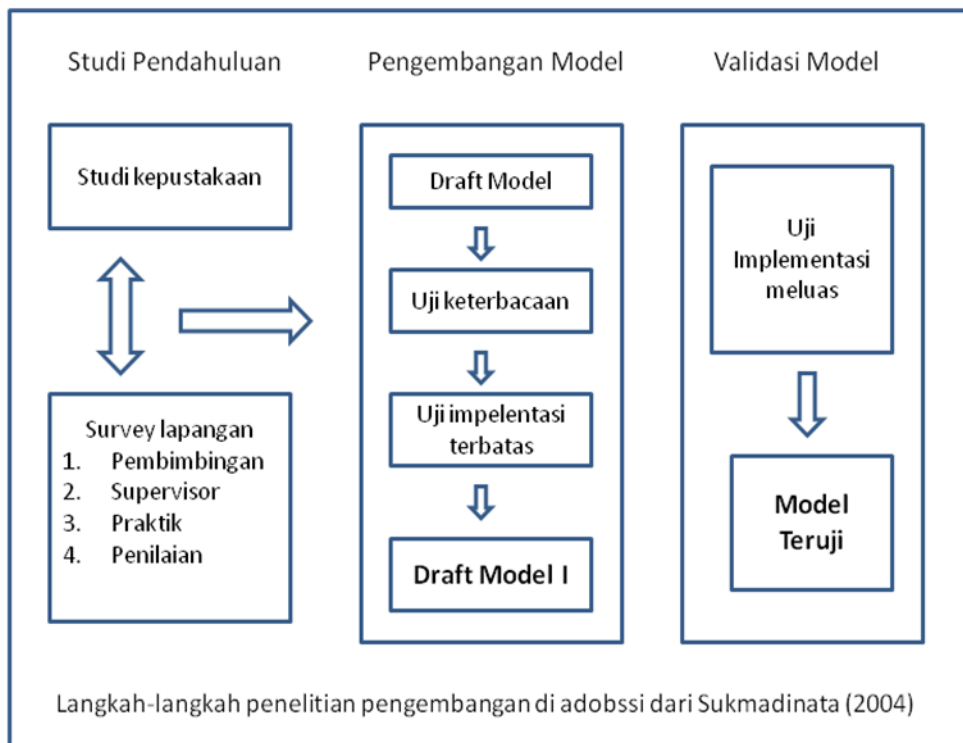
Studi Pendahuluan

Pengembangan Model

Validasi Model

Studi kepustakaan

Survey lapangan
1. Pembimbingan
2. Supervisor
3. Praktik
4. Penilaian

Draft Model

Uji keterbacaan

Uji impelentasi terbatas

Draft Model I

Uji Implementasi meluas

Model Teruji

Langkah-langkah penelitian pengembangan di adobssi dari Sukmadinata (2004)